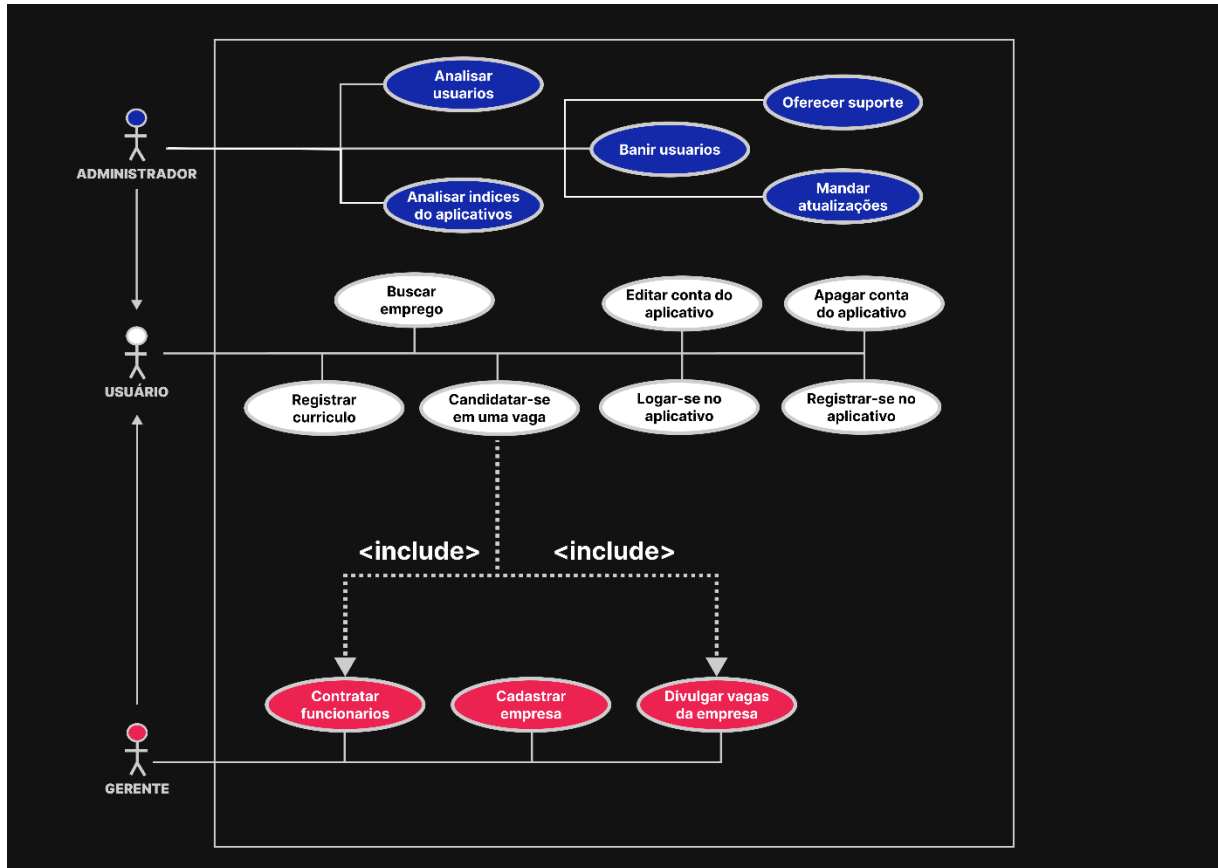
ADMINISTRADOR

Analisar usuarios

Oferecer suporte

Banir usuarios

Analisar indices do aplicativos

Mandar atualizações

USUÁRIO

Buscar emprego

Editar conta do aplicativo

Apagar conta do aplicativo

Registrar curriculo

Candidatar-se em uma vaga

Logar-se no aplicativo

Registrar-se no aplicativo

<include>

<include>

GERENTE

Contratar funcionarios

Cadastrar empresa

Divulgar vagas da empresa